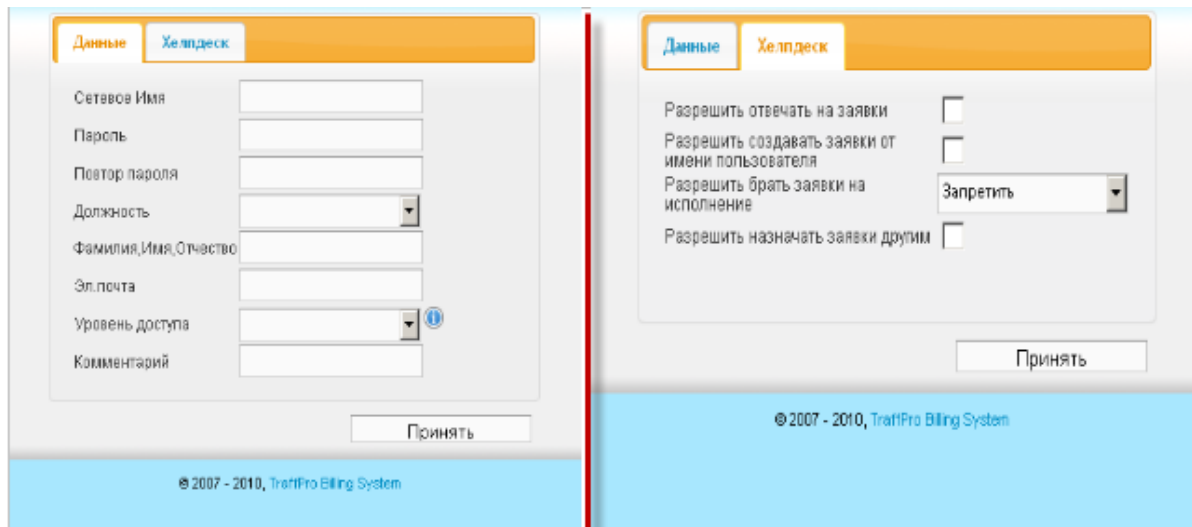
Данные Хелпдеск

Сетевое Имя

Пароль

Повтор пароля

Должность

Фамилия,Имя,Отчество

Эл.почта

Уровень доступа

Комментарий

Принять

© 2007 - 2010, TraffPro Billing System

Данные Хелпдеск

Разрешить отвечать на заявки

Разрешить создавать заявки от имени пользователя

Разрешить брать заявки на исполнение

Запретить

Разрешить назначать заявки другим

Принять

© 2007 - 2010, TraffPro Billing System